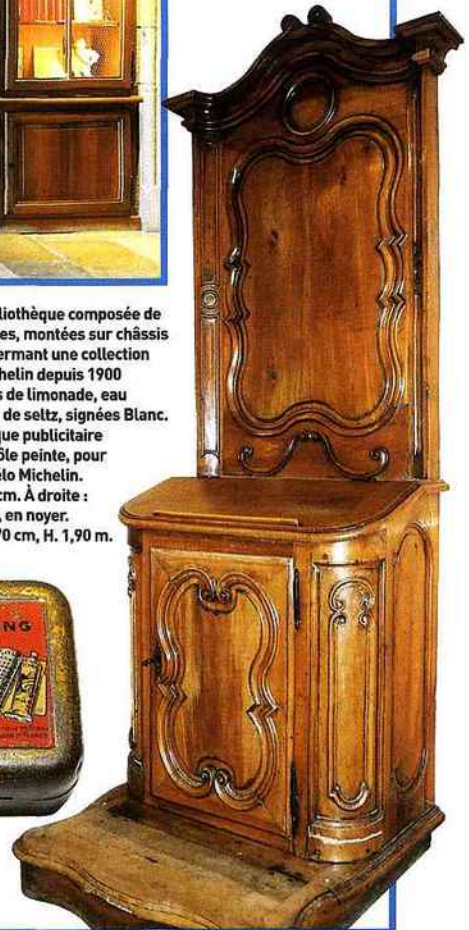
liothèque composée de es, montées sur châssis ermant une collection helin depuis 1900 s de limonade, eau de seltz, signées Blanc. que publicitaire ôle peinte, pour élo Michelin. cm. À droite : , en noyer. 70 cm, H. 1,90 m.

NG